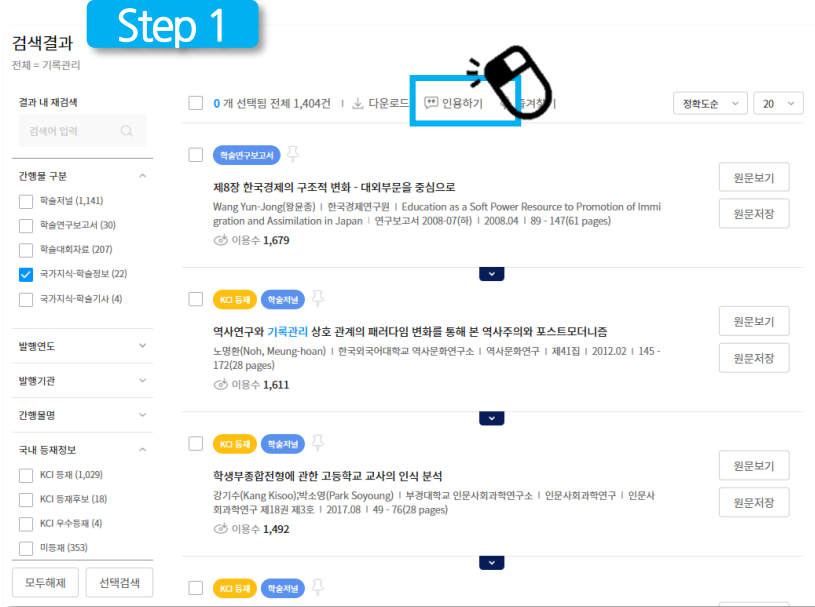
Step 1

검색결과
전체 = 기록관리

결과 내 재검색
검색어 입력

간행물 구분
학술저널 (1,141)
학술연구보고서 (30)
학술대회자료 (207)
국가지식-학술정보 (22)
국가지식-학술기사 (4)

발행연도
발행기관
간행물명

국내 등재정보
KCI 등재 (1,029)
KCI 등재후보 (18)
KCI 우수등재 (4)
미등재 (353)

모두해제 선택검색

0 개 선택됨 전체 1,404건 | 다운로드 | 인용하기 | 즐겨찾기
정확도순 20

학술연구보고서
제8장 한국경제의 구조적 변화 - 대외부문을 중심으로
Wang Yun-Jong(왕윤종) | 한국경제연구원 | Education as a Soft Power Resource to Promotion of Immigration and Assimilation in Japan | 연구보고서 2008-07(하) | 2008.04 | 89 - 147(61 pages)
이용수 1,679
원문보기
원문저장

KCI 등재 학술저널
역사연구와 기록관리 상호 관계의 패러다임 변화를 통해 본 역사주의와 포스트모더니즘
노명환(Noh, Meung-hoan) | 한국외국어대학교 역사문화연구소 | 역사문화연구 | 제41집 | 2012.02 | 145 - 172(28 pages)
이용수 1,611
원문보기
원문저장

KCI 등재 학술저널
학생부종합전형에 관한 고등학교 교사의 인식 분석
강기수(Kang Kisoo);박소영(Park Soyoung) | 부경대학교 인문사회과학연구소 | 인문사회과학연구 | 인문사회과학연구 제18권 제3호 | 2017.08 | 49 - 76(28 pages)
이용수 1,492
원문보기
원문저장

KCI 등재 학술저널